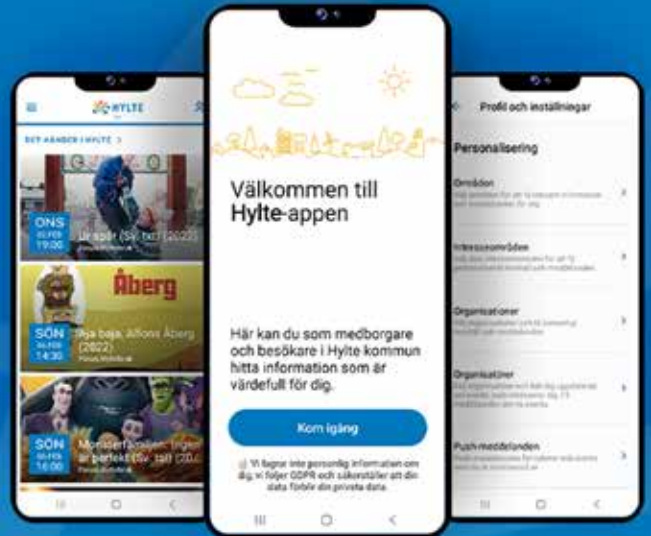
HYLTE

DET HÄNDER I HYLTE >

ONS
02 FEB
19:00
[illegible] (Sv. txt) (2022)

Åberg

SÖN
06 FEB
14:30
Aja baja, Alfons Åberg (2022)

SÖN
06 FEB
16:00
Monsterfamiljen: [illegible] perfekt (Sv. tal) (20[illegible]

Välkommen till Hylte-appen

Här kan du som medborgare och besökare i Hylte kommun hitta information som är värdefull för dig.

Kom igång

Vi lagrar inte personlig information om dig, vi följer GDPR och säkerställer att din data förblir din privata data.

Profil och inställningar

Personalisering

Områden
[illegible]

Intresseområden
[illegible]

Organisationer
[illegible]

Organisationer
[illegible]

Push-meddelanden
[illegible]